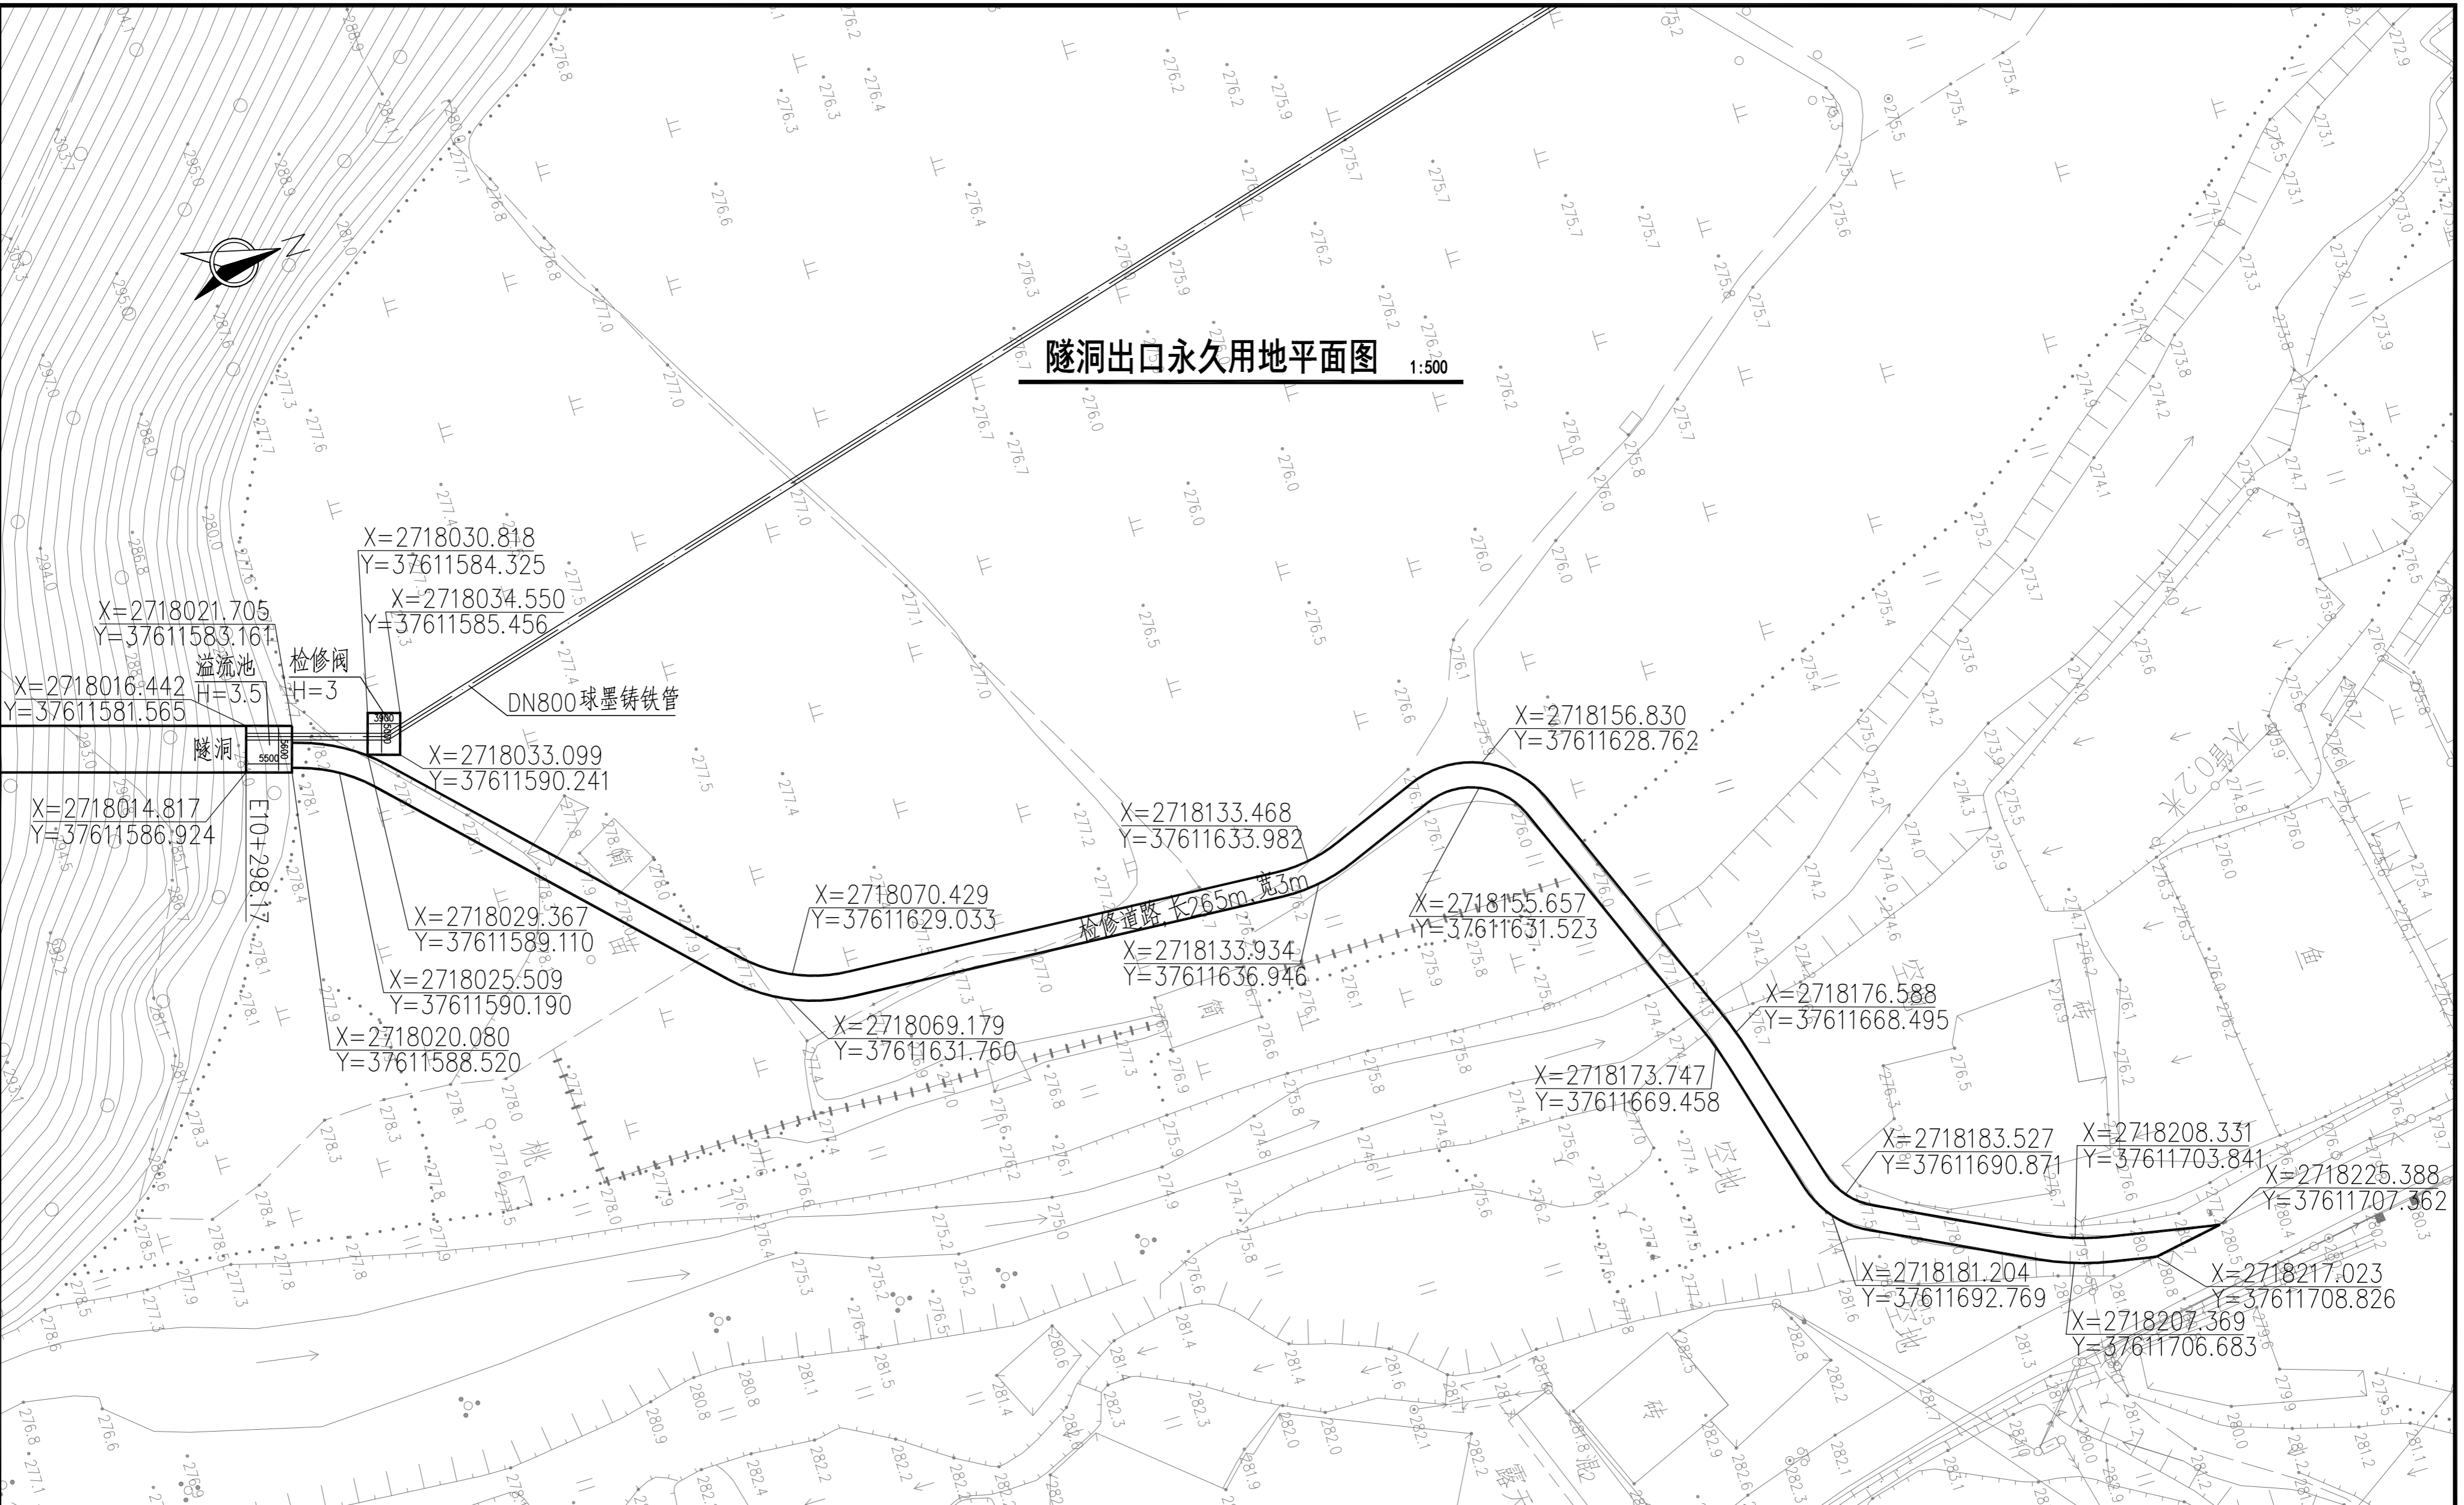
隧洞出口永久用地平面图 1:500

X=2718030.818
Y=37611584.325
X=2718034.550
Y=37611585.456
X=2718021.705
Y=37611583.161
溢流池
H=3.5
检修阀
H=3
X=2718016.442
Y=37611581.565
DN800球墨铸铁管
隧洞
5500
5600
3900
5600
X=2718033.099
Y=37611590.241
X=2718014.817
Y=37611586.924
E10+298.17
X=2718156.830
Y=37611628.762
X=2718133.468
Y=37611633.982
X=2718070.429
Y=37611629.033
检修道路,长265m,宽3m
X=2718155.657
Y=37611631.523
X=2718029.367
Y=37611589.110
X=2718133.934
Y=37611636.946
X=2718025.509
Y=37611590.190
X=2718176.588
Y=37611668.495
X=2718069.179
Y=37611631.760
X=2718020.080
Y=37611588.520
X=2718173.747
Y=37611669.458
X=2718183.527
Y=37611690.871
X=2718208.331
Y=37611703.841
X=2718225.388
Y=37611707.362
X=2718181.204
Y=37611692.769
X=2718217.023
Y=37611708.826
X=2718207.369
Y=37611706.683